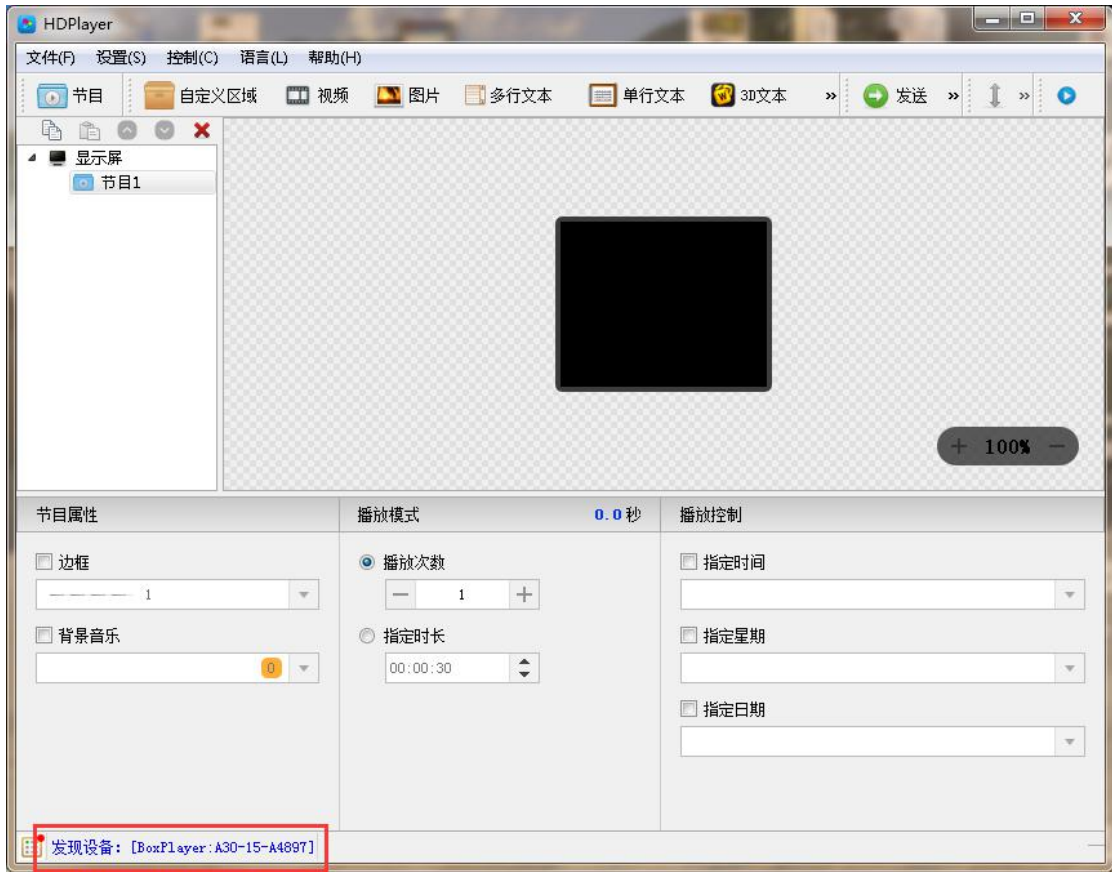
HDPlayer

文件(F) 设置(S) 控制(C) 语言(L) 帮助(H)

节目 自定义区域 视频 图片 多行文本 单行文本 3D文本 » 发送 » »

显示屏
节目1

+ 100% −

节目属性
边框
1
背景音乐
0

播放模式 0.0秒
播放次数
1
指定时长
00:00:30

播放控制
指定时间
指定星期
指定日期

发现设备: [BoxPlayer:A30-15-A4897]